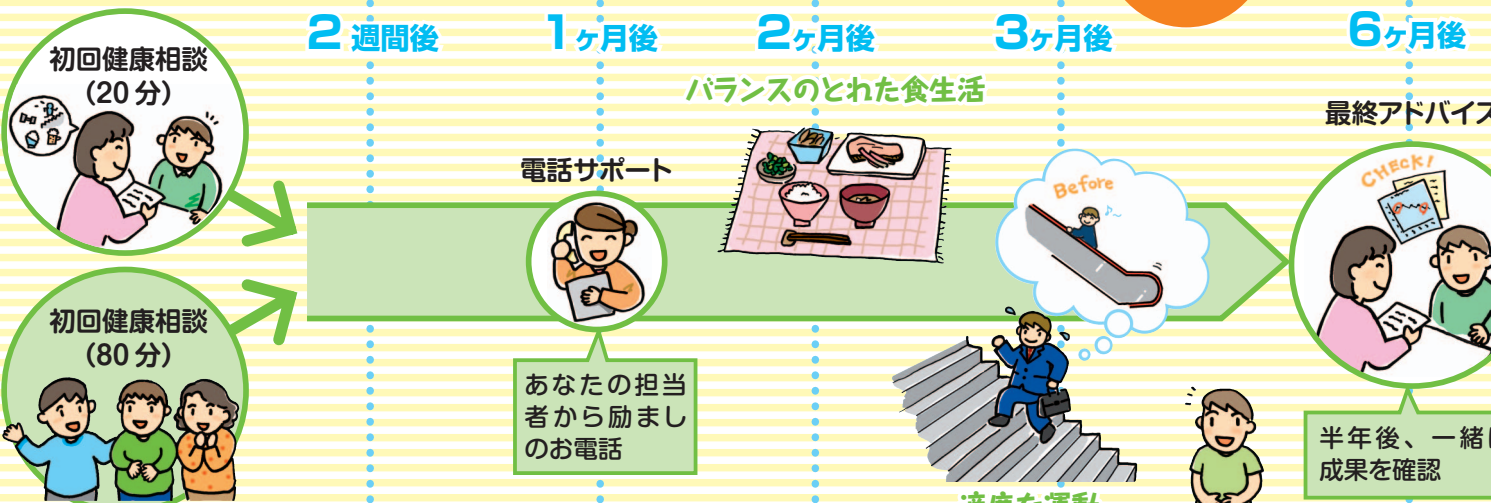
初回健康相談
（20 分）

初回健康相談
（80 分）

2 週間後

1ヶ月後

2ヶ月後

3ヶ月後

6ヶ月後

バランスのとれた食生活

電話サポート

あなたの担当者から励ましのお電話

Before

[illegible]

最終アドバイス

CHECK!

半年後、一緒に
成果を確認